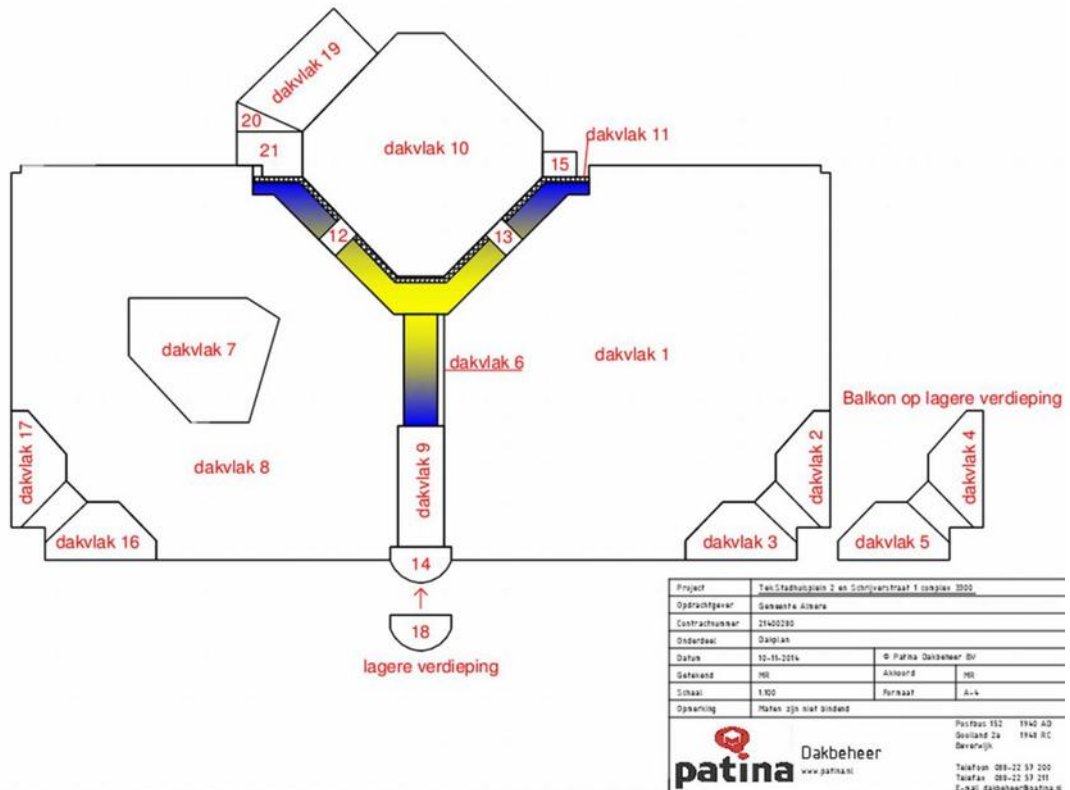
dakvlak 19

20

21

dakvlak 10

15

dakvlak 11

12

13

dakvlak 7

dakvlak 6

dakvlak 1

Balkon op lagere verdieping

dakvlak 17

dakvlak 8

dakvlak 9

dakvlak 2

dakvlak 4

dakvlak 16

dakvlak 3

dakvlak 5

14

18

lagere verdieping

| Project | Tek.Stadhuisplein 2 en Schrijverstraat 1 complex 3300 | | |
|---|---|---|---|
| Opdrachtgever | Gemeente Almere | | |
| Contractnummer | 21400280 | | |
| Onderdeel | Dakplan | | |
| Datum | 10-11-2014 | © Patina Dakbeheer BV | |
| Getekend | MR | Akkoord | MR |
| Schaal | 1:100 | Formaat | A-4 |
| Opmerking | Maten zijn niet bindend | | |

patina Dakbeheer www.patina.nl

Postbus 152 1940 AD
Gooiland 2a 1948 RC
Beverwijk

Telefoon 088-22 57 200
Telefax 088-22 57 211
E-mail dakbeheer@patina.nl